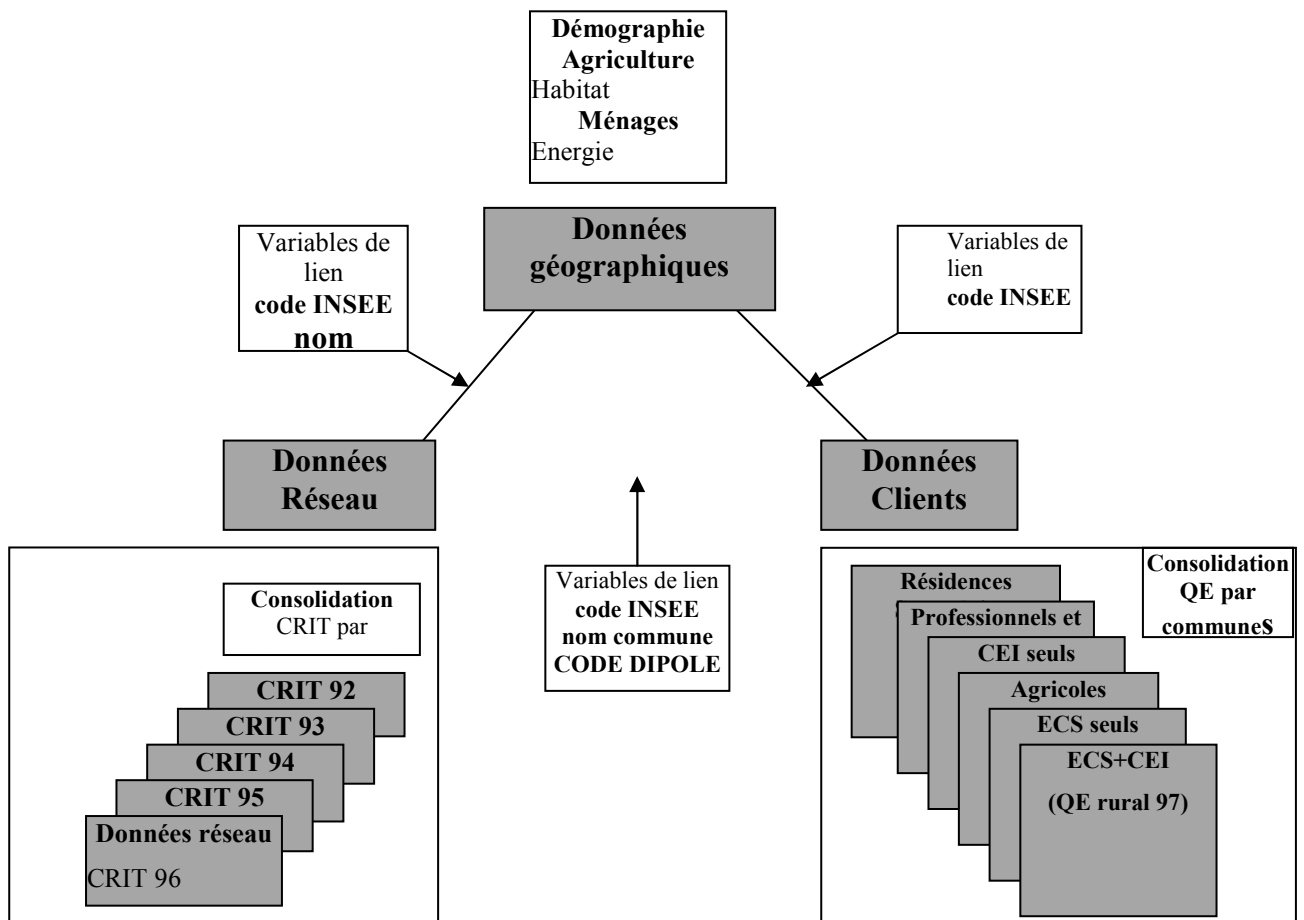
Démographie
Agriculture
Habitat
Ménages
Energie

Données géographiques

Variables de lien
code INSEE
nom

Variables de lien
code INSEE

Données Réseau

Données Clients

Variables de lien
code INSEE
nom commune
CODE DIPOLE

Consolidation
CRIT par

CRIT 92
CRIT 93
CRIT 94
CRIT 95
Données réseau
CRIT 96

Consolidation
QE par
communes

Résidences
Professionnels et
CEI seuls
Agricoles
ECS seuls
ECS+CEI
(QE rural 97)